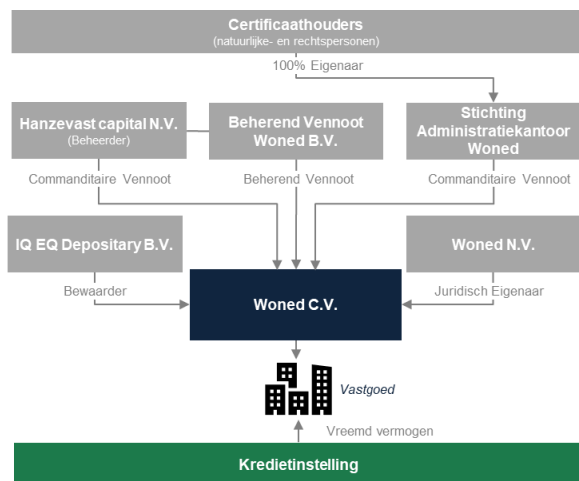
Certificaathouders
(natuurlijke- en rechtspersonen)

100% Eigenaar

Hanzevast capital N.V.
(Beheerder)

Beherend Vennoot Woned B.V.

Stichting Administratiekantoor Woned

Commanditaire Vennoot

Beherend Vennoot

Commanditaire Vennoot

IQ EQ Depositary B.V.

Woned N.V.

Bewaarder

Woned C.V.

Juridisch Eigenaar

Vastgoed

Vreemd vermogen

Kredietinstelling